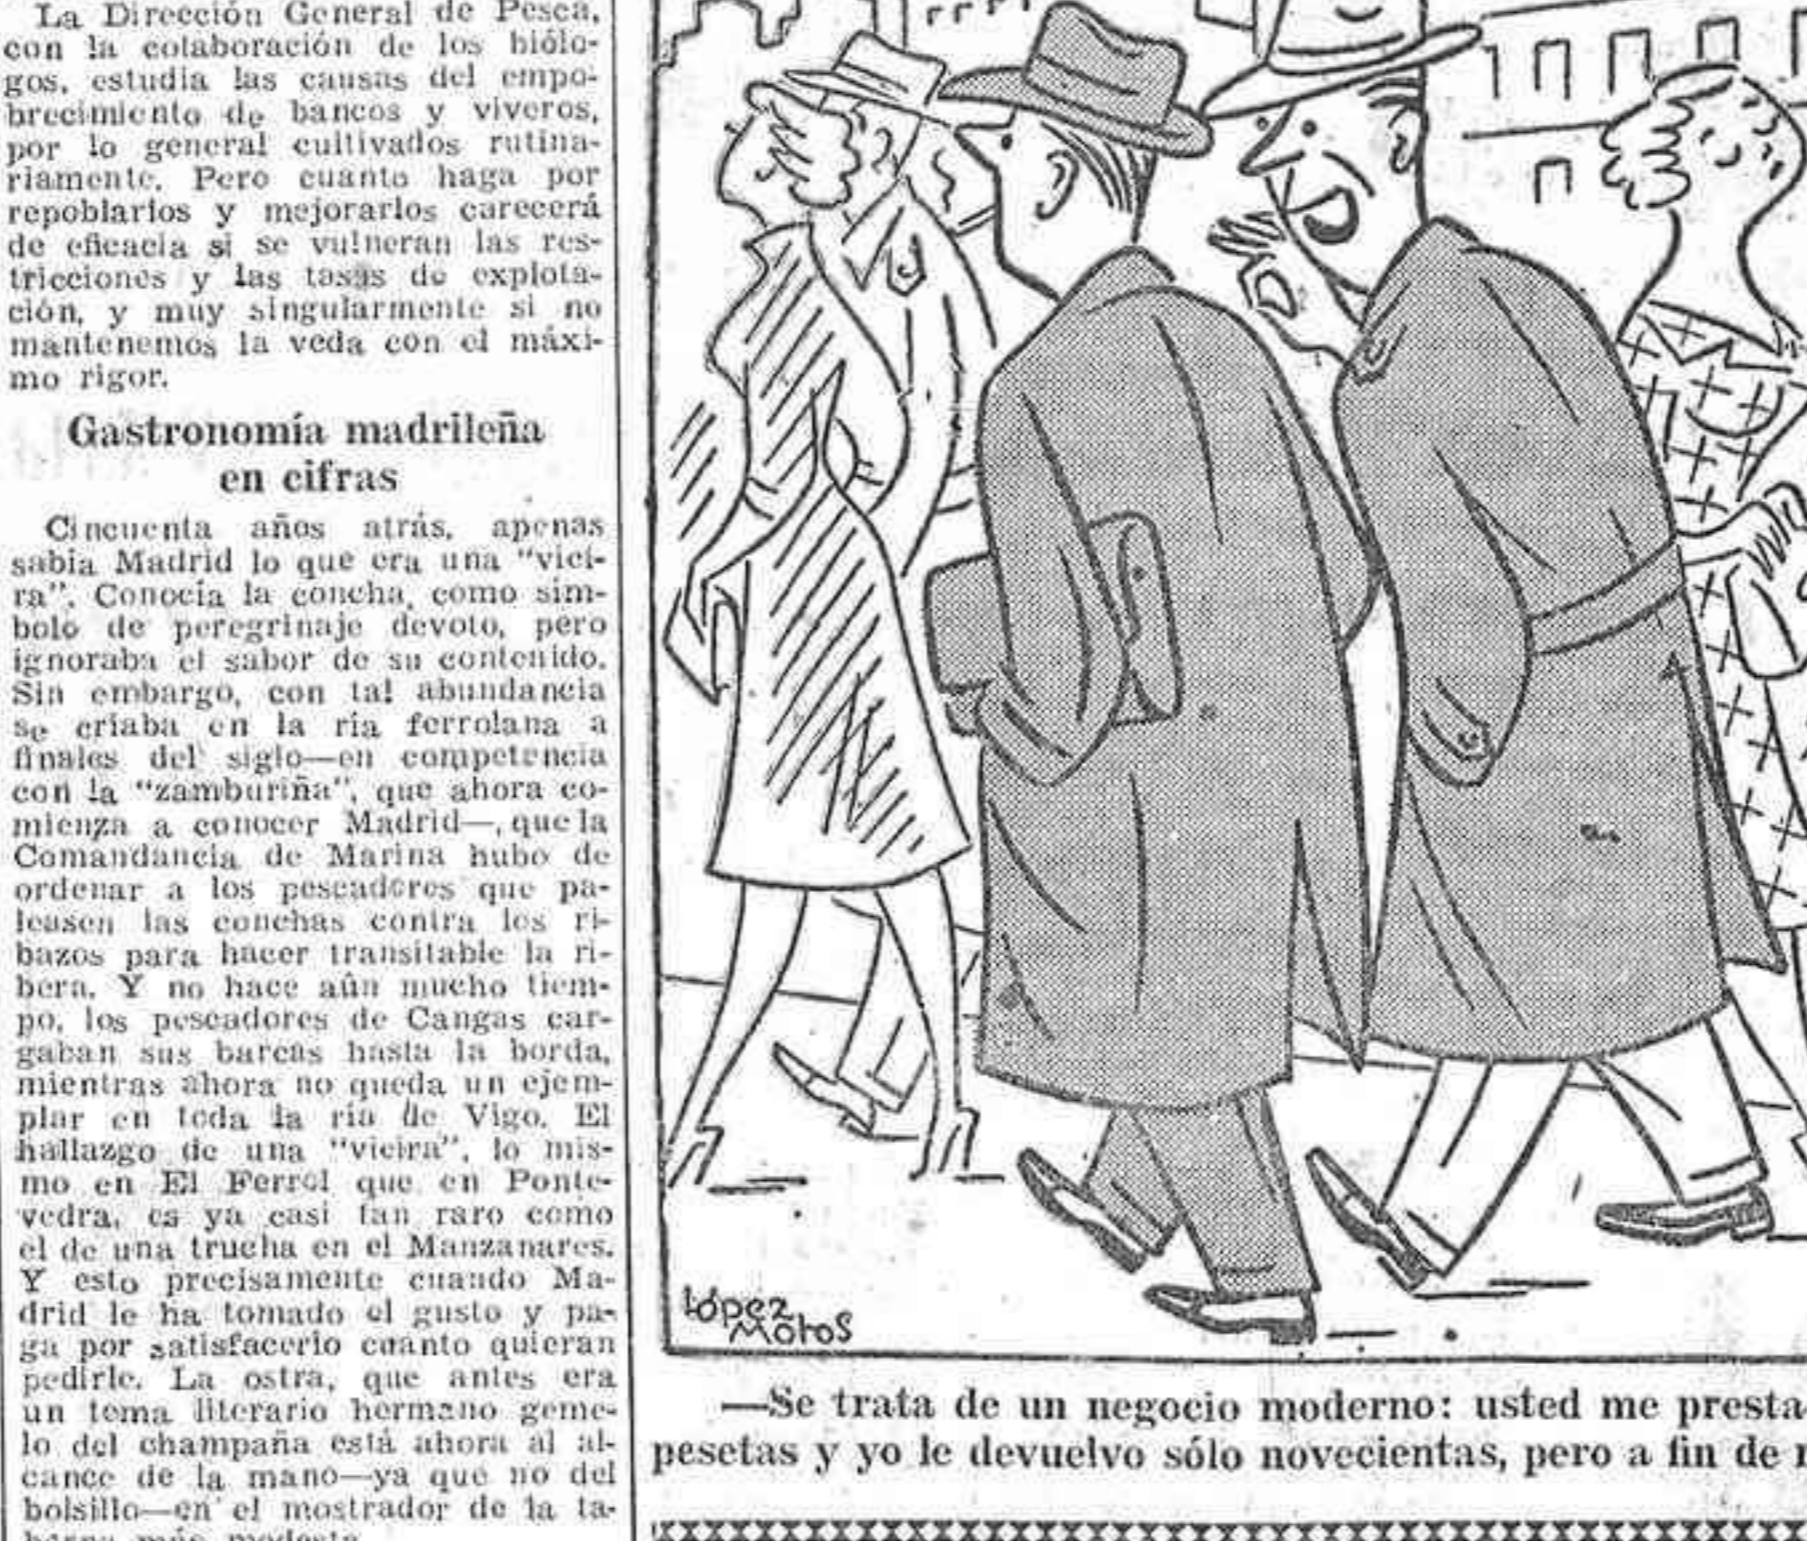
La Dirección General de Pesca, con la colaboración de los biólogos, estudia las causas del empobrecimiento de bancos y viveros, por lo general cultivados rutinariamente. Pero cuanto haga por repoblarlos y mejorarlos carecerá de eficacia si se vulneran las restricciones y las tasas de explotación, y muy singularmente si no mantenemos la veda con el máximo rigor.

Gastronomía madrileña en cifras

Cincuenta años atrás, apenas sabía Madrid lo que era una "vieira". Conocía la concha, como símbolo de peregrinaje devoto, pero ignoraba el sabor de su contenido. Sin embargo, con tal abundancia se criaba en la ría ferrolana a finales del siglo—en competencia con la "zamburiña", que ahora comienza a conocer Madrid—, que la Comandancia de Marina hubo de ordenar a los pescadores que paleasen las conchas contra los ribazos para hacer transitable la ribera. Y no hace aún mucho tiempo, los pescadores de Cangas cargaban sus barcas hasta la borda, mientras ahora no queda un ejemplar en toda la ría de Vigo. El hallazgo de una "vieira", lo mismo en El Ferrol que en Pontevedra, es ya casi tan raro como el de una trucha en el Manzanares. Y esto precisamente cuando Madrid le ha tomado el gusto y paga por satisfacerlo cuanto quieran pedirle. La ostra, que antes era un tema literario hermano gemelo del champaña está ahora al alcance de la mano—ya que no del bolsillo—en el mostrador de la ta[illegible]

López Motos

—Se trata de un negocio moderno: usted me presta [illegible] pesetas y yo le devuelvo sólo novecientas, pero a fin de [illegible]